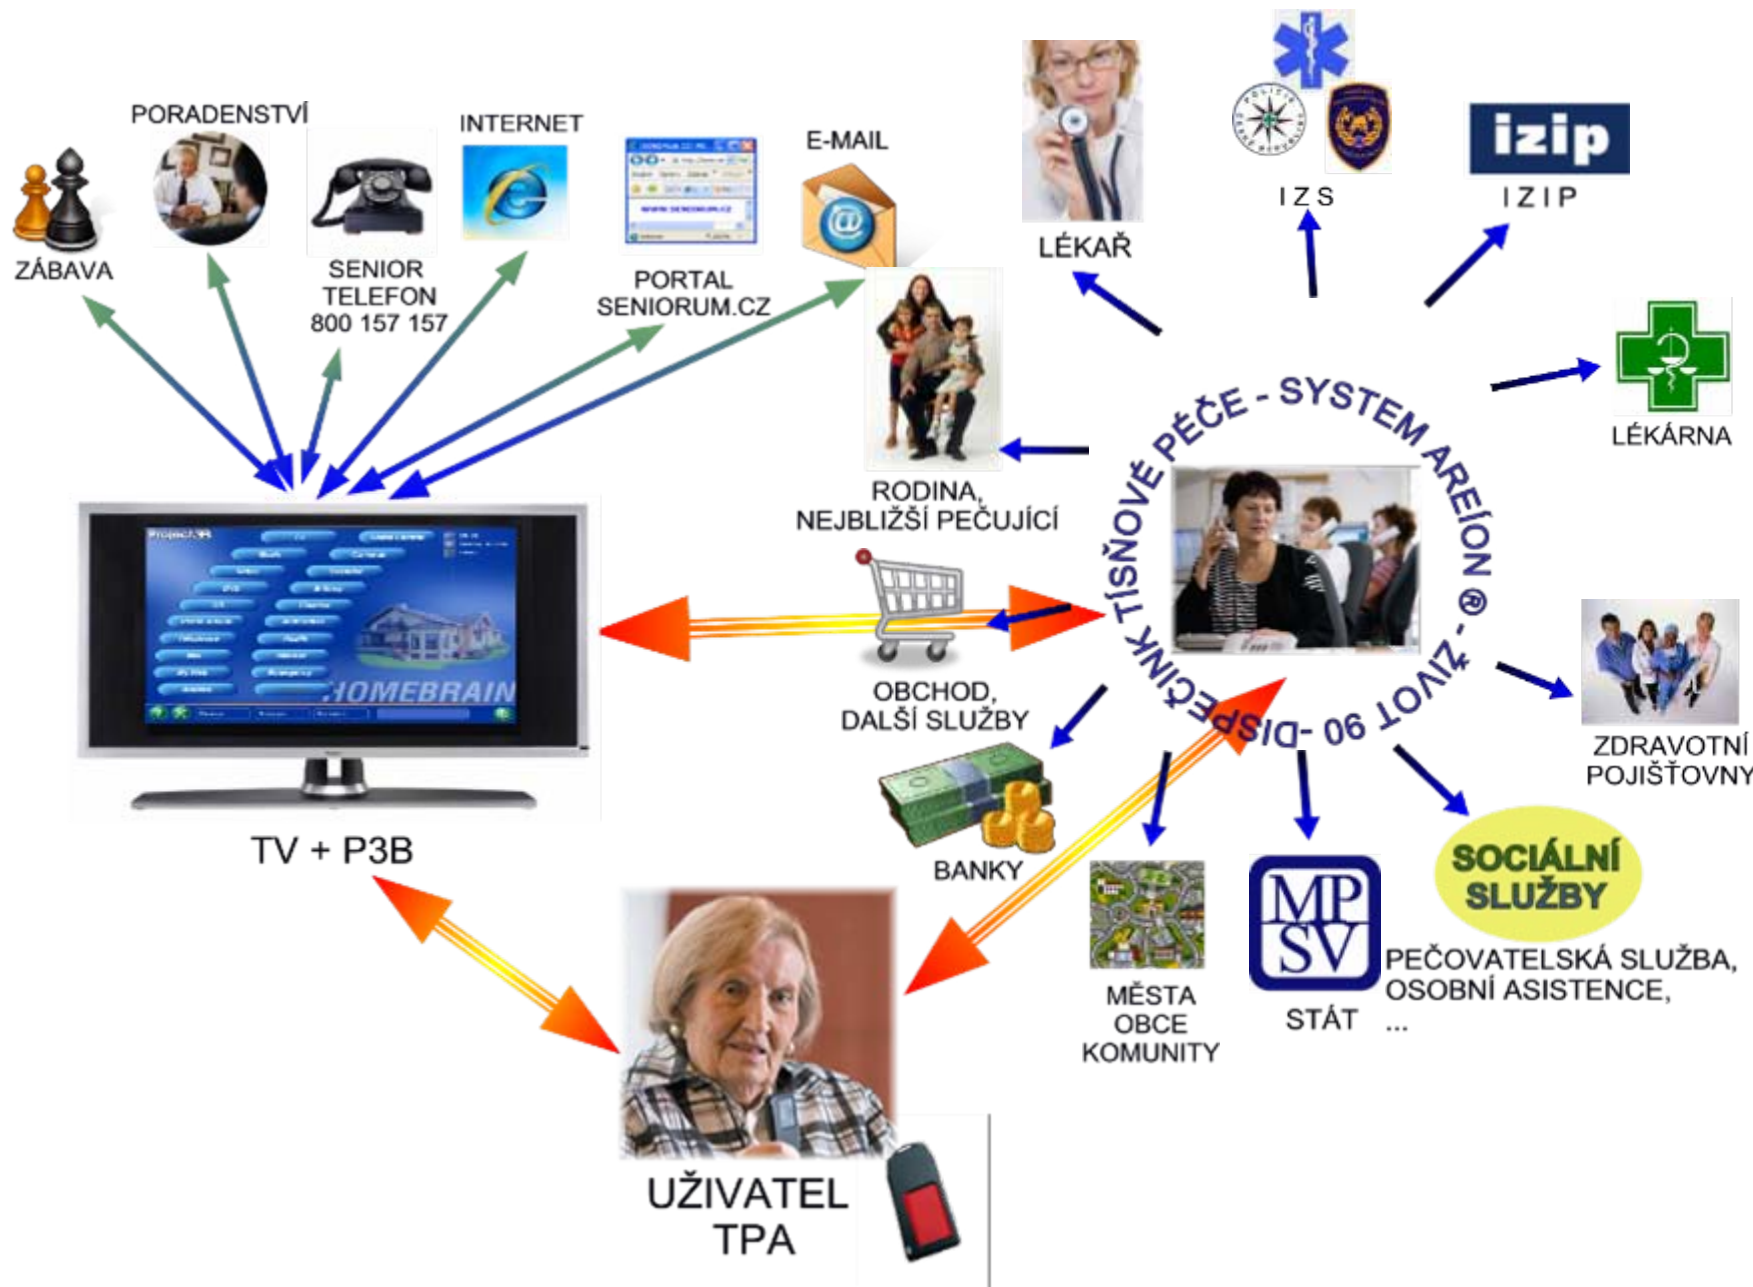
PORADENSTVÍ

INTERNET

E-MAIL

ZÁBAVA

SENIOR TELEFON 800 157 157

PORTAL SENIORUM.CZ

LÉKAŘ

IZS

izip

IZIP

LÉKÁRNA

RODINA, NEJBLIŽŠÍ PEČUJÍCÍ

DISPEČINK TÍSŇOVÉ PÉČE - SYSTEM AREÍON ® - ŽIVOT 90 -

OBCHOD, DALŠÍ SLUŽBY

HOMEBRAIN

ZDRAVOTNÍ POJIŠŤOVNY

TV + P3B

BANKY

SOCIÁLNÍ SLUŽBY

MP SV

PEČOVATELSKÁ SLUŽBA, OSOBNÍ ASISTENCE, ...

MĚSTA OBCE KOMUNITY

STÁT

UŽIVATEL TPA